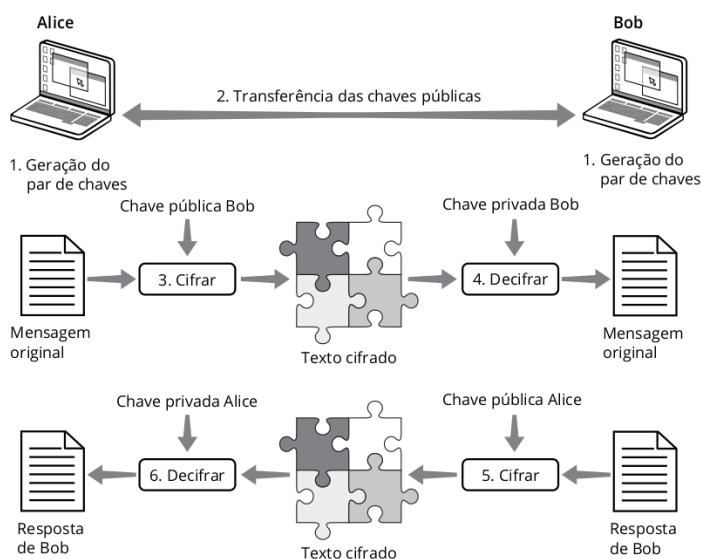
Alice

Bob

2. Transferência das chaves públicas

1. Geração do par de chaves

1. Geração do par de chaves

Chave pública Bob

Chave privada Bob

3. Cifrar

4. Decifrar

Mensagem original

Texto cifrado

Mensagem original

Chave privada Alice

Chave pública Alice

6. Decifrar

5. Cifrar

Resposta de Bob

Texto cifrado

Resposta de Bob